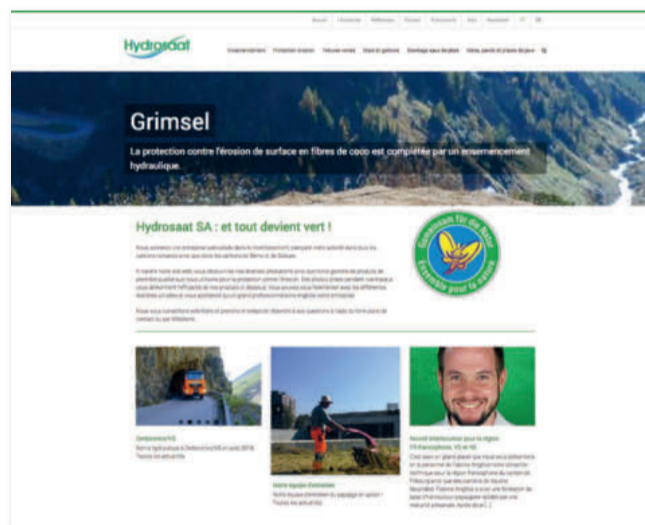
Hydrosaat

Grimsel

La protection contre l'érosion de surface en fibres de coco est complétée par un ensemencement hydraulique.

Hydrosaat SA : et tout devient vert !

Gemeinsam für die Natur
Ensemble pour la nature

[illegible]

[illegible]

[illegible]

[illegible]